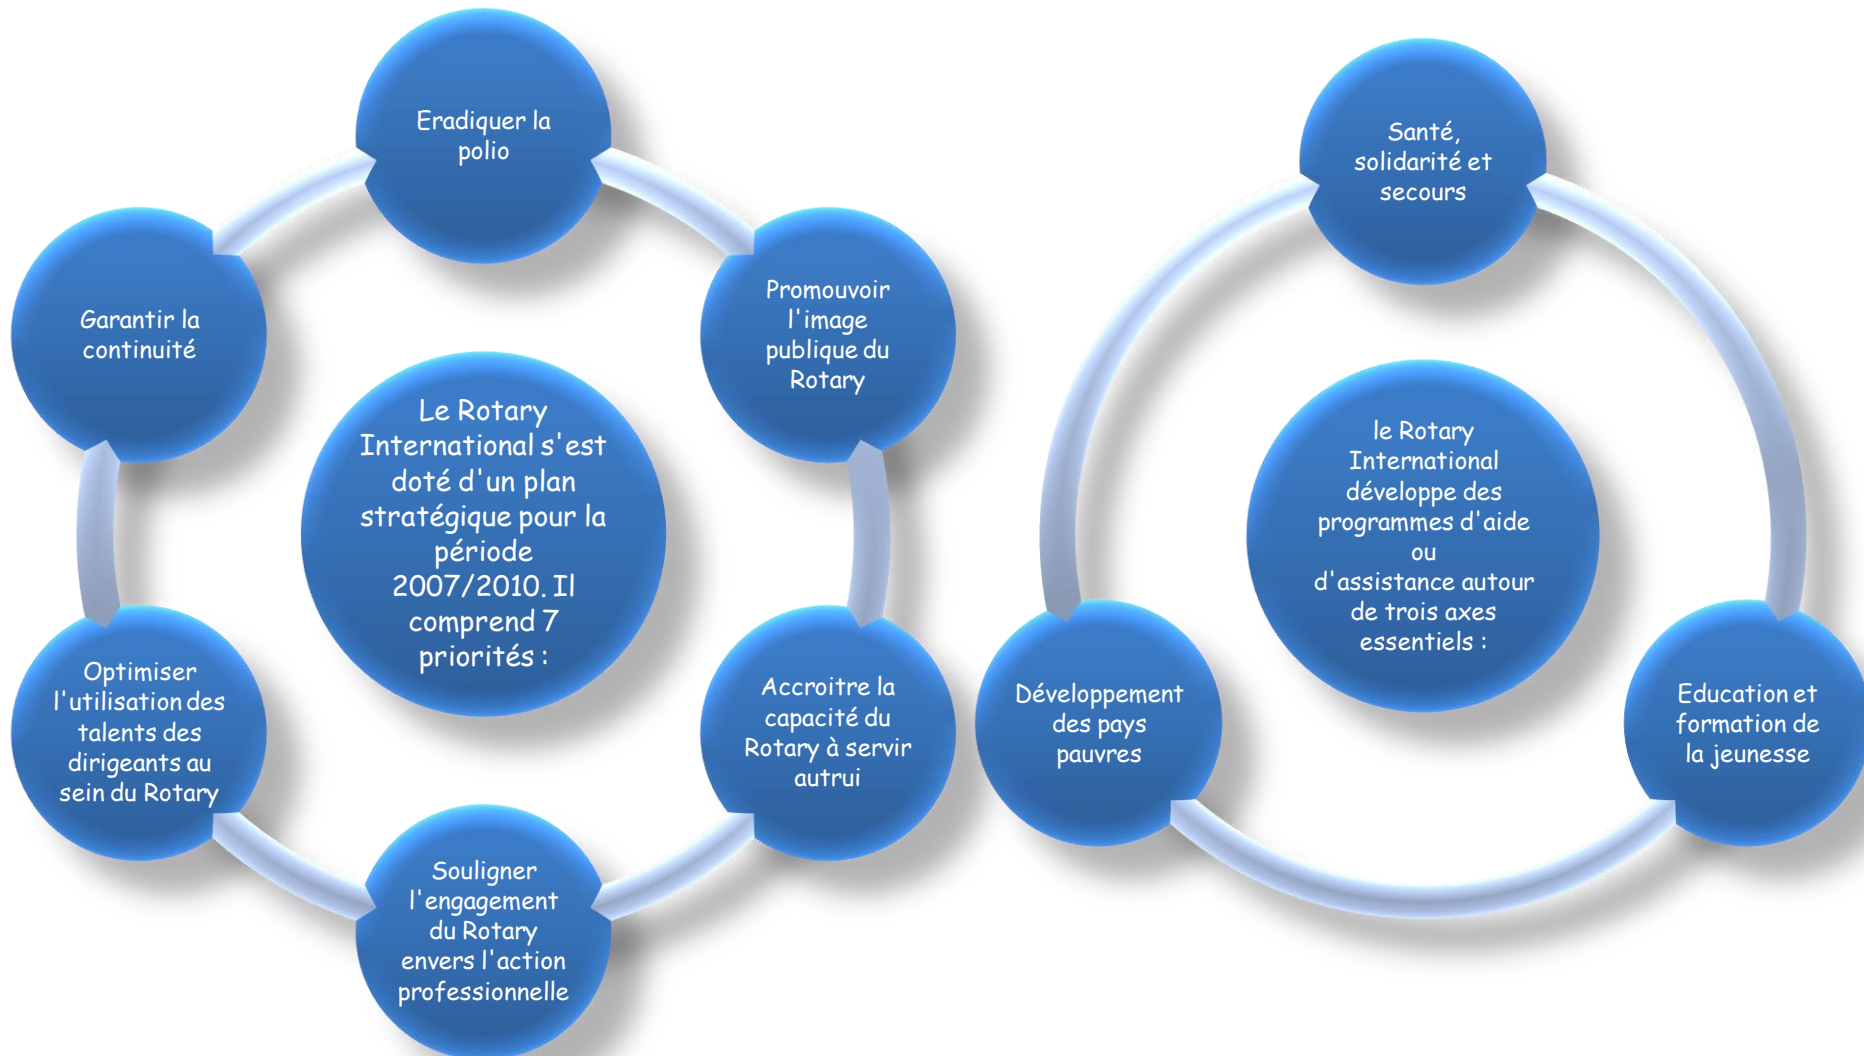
Le Rotary International s'est doté d'un plan stratégique pour la période 2007/2010. Il comprend 7 priorités :

Eradiquer la polio

Promouvoir l'image publique du Rotary

Accroitre la capacité du Rotary à servir autrui

Souligner l'engagement du Rotary envers l'action professionnelle

Optimiser l'utilisation des talents des dirigeants au sein du Rotary

Garantir la continuité

le Rotary International développe des programmes d'aide ou d'assistance autour de trois axes essentiels :

Santé, solidarité et secours

Education et formation de la jeunesse

Développement des pays pauvres